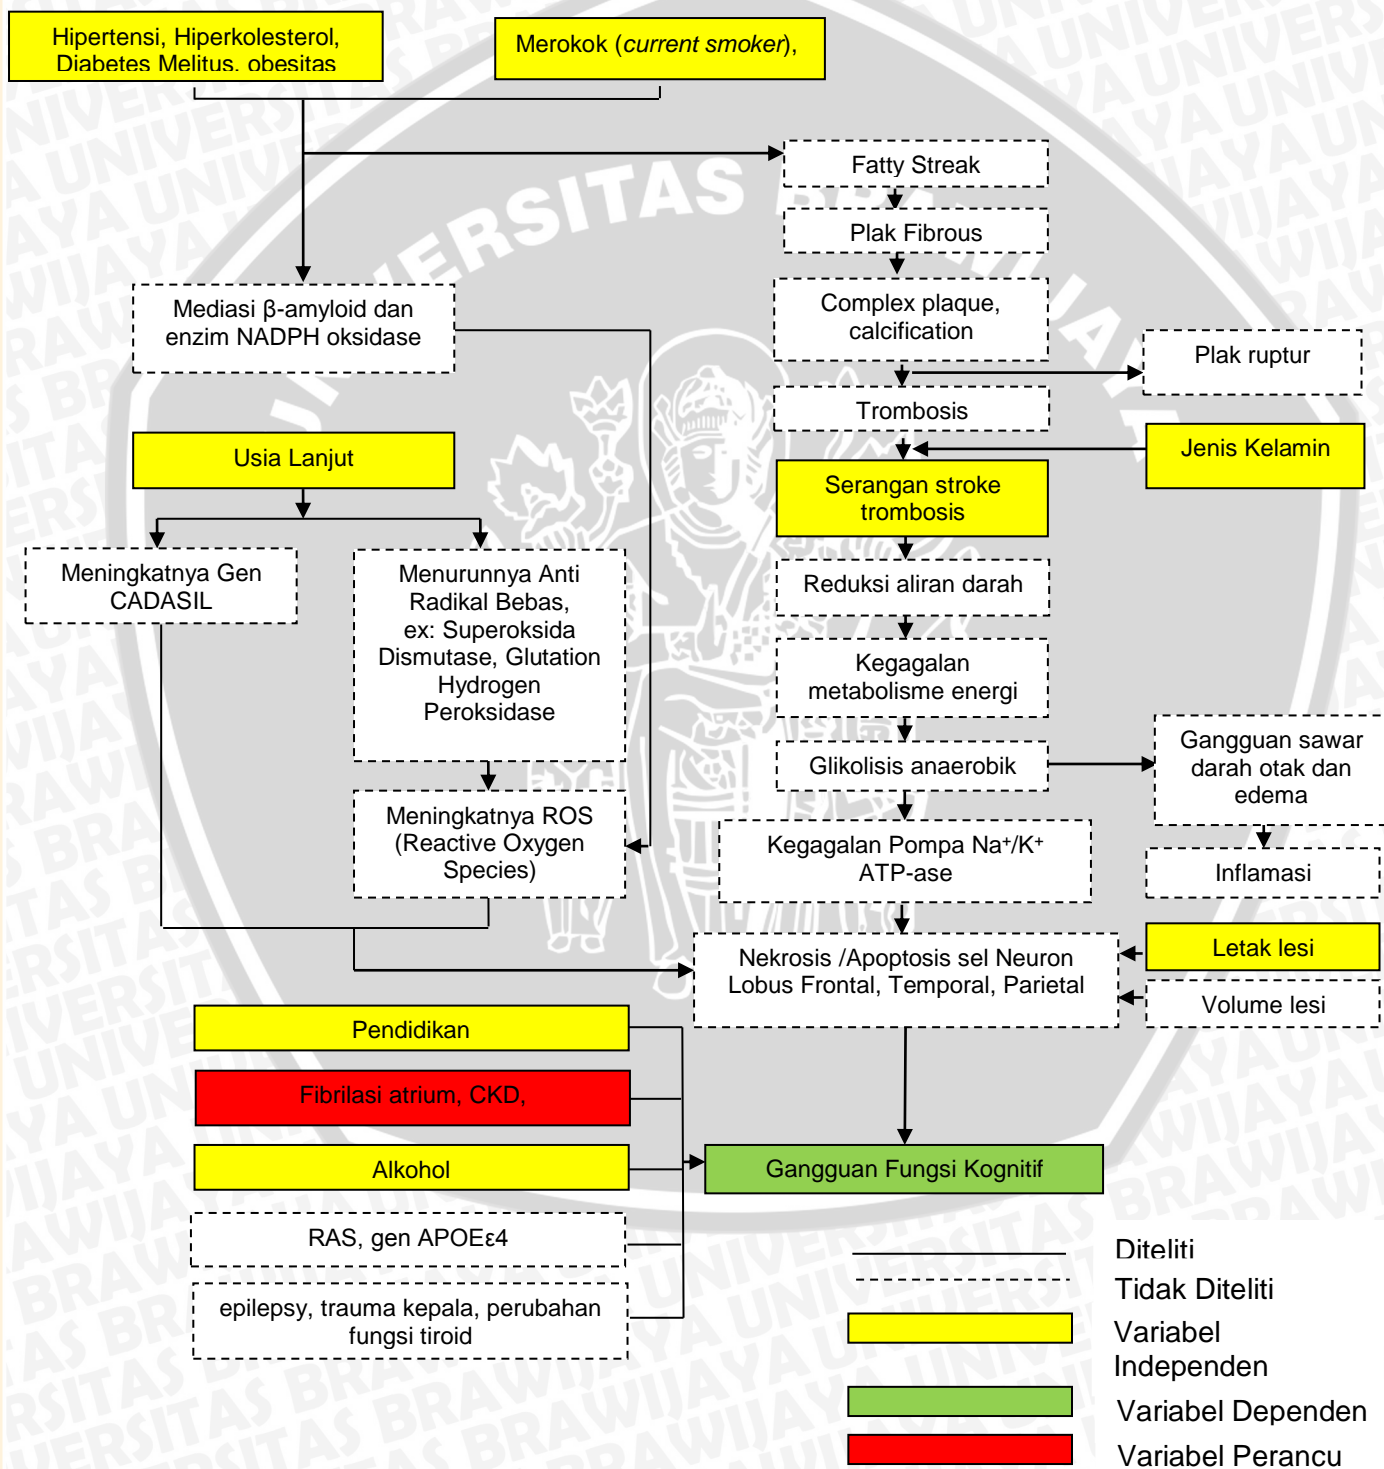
Hipertensi, Hiperkolesterol, Diabetes Melitus, obesitas

Merokok (*current smoker*),

Fatty Streak

Plak Fibrous

Complex plaque, calcification

Plak ruptur

Mediasi β-amyloid dan enzim NADPH oksidase

Trombosis

Jenis Kelamin

Usia Lanjut

Serangan stroke trombosis

Meningkatnya Gen CADASIL

Menurunnya Anti Radikal Bebas, ex: Superoksida Dismutase, Glutation Hydrogen Peroksidase

Reduksi aliran darah

Kegagalan metabolisme energi

Glikolisis anaerobik

Gangguan sawar darah otak dan edema

Meningkatnya ROS (Reactive Oxygen Species)

Kegagalan Pompa Na$^+$/K$^+$ ATP-ase

Inflamasi

Letak lesi

Nekrosis /Apoptosis sel Neuron Lobus Frontal, Temporal, Parietal

Volume lesi

Pendidikan

Fibrilasi atrium, CKD,

Alkohol

Gangguan Fungsi Kognitif

RAS, gen APOEε4

epilepsy, trauma kepala, perubahan fungsi tiroid

Diteliti

Tidak Diteliti

Variabel Independen

Variabel Dependen

Variabel Perancu